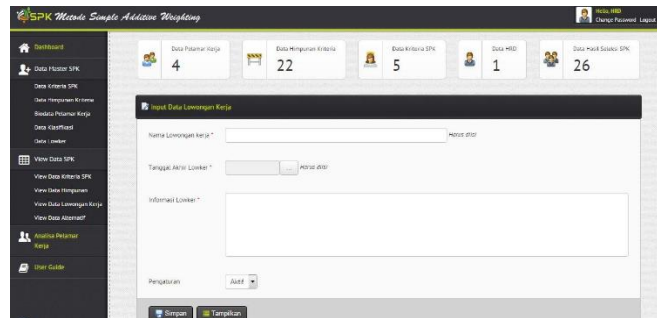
SPK Metode Simple Additive Weighting

Hello, HRD
Change Password Logout

Dashboard
Data Master SPK
Data Kriteria SPK
Data Himpunan Kriteria
Biodata Pelamar Kerja
Data Klasifikasi
Data Lowker
View Data SPK
View Data Kriteria SPK
View Data Himpunan
View Data Lowongan Kerja
View Data Alternatif
Analisa Pelamar Kerja
User Guide

Data Pelamar Kerja
4
Data Himpunan Kriteria
22
Data Kriteria SPK
5
Data HRD
1
Data Hasil Seleksi SPK
26

Input Data Lowongan Kerja

Nama Lowongan Kerja * Harus diisi

Tanggal Akhir Lowker * ... Harus diisi

Informasi Lowker *

Pengaturan Aktif

Simpan Tampilkan